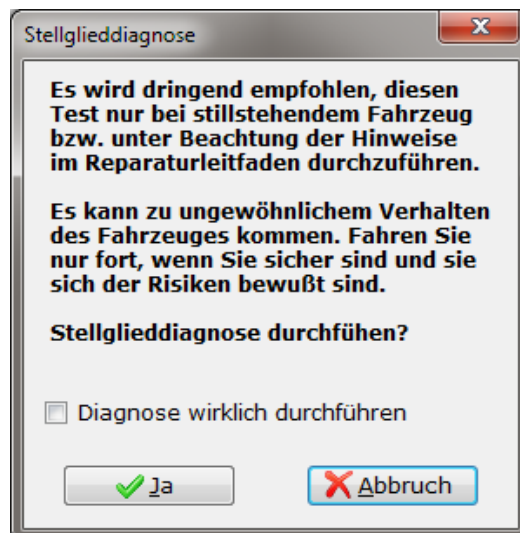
Stellglieddiagnose

Es wird dringend empfohlen, diesen Test nur bei stillstehendem Fahrzeug bzw. unter Beachtung der Hinweise im Reparaturleitfaden durchzuführen.

Es kann zu ungewöhnlichem Verhalten des Fahrzeuges kommen. Fahren Sie nur fort, wenn Sie sicher sind und sie sich der Risiken bewußt sind.

Stellglieddiagnose durchfühen?

Diagnose wirklich durchführen

Ja

Abbruch